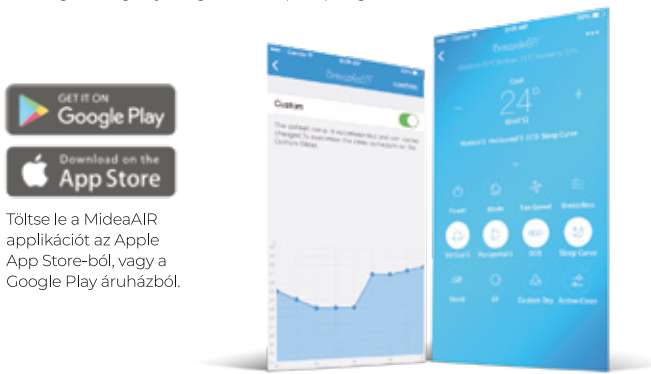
GET IT ON
Google Play

Download on the
App Store

Töltse le a MideaAIR applikációt az Apple App Store-ból, vagy a Google Play áruházból.

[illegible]

Custom

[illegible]

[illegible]

Cool
24°

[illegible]

Power   Mode   Fan Speed   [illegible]

Vertical   Horizontal   ECO   Sleep Curve

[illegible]   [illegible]   Custom Dry   Active Clean